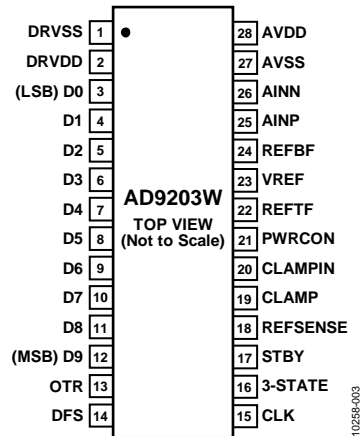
DRVSS 1
DRVDD 2
(LSB) D0 3
D1 4
D2 5
D3 6
D4 7
D5 8
D6 9
D7 10
D8 11
(MSB) D9 12
OTR 13
DFS 14

28 AVDD
27 AVSS
26 AINN
25 AINP
24 REFBF
23 VREF
22 REFTF
21 PWRCON
20 CLAMPIN
19 CLAMP
18 REFSENSE
17 STBY
16 3-STATE
15 CLK

AD9203W
TOP VIEW
(Not to Scale)

10258-003